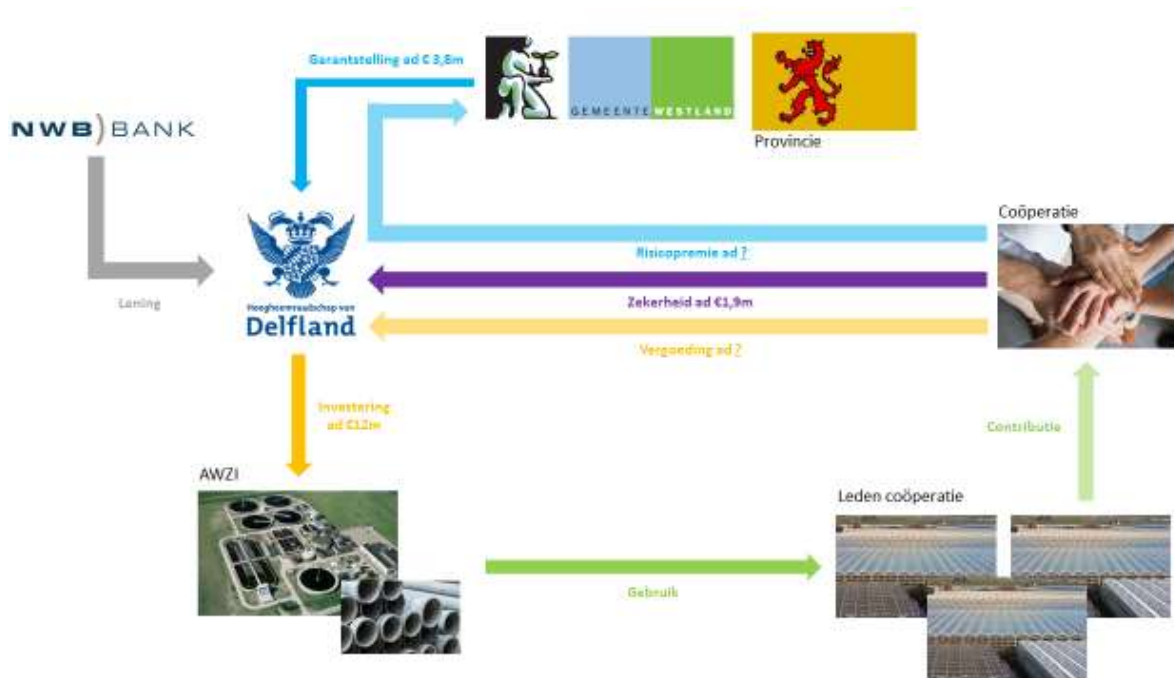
Garantstelling ad € 3,8m

GEMEENTE WESTLAND

Provincie

NWB BANK

Lening

Hoogheemraadschap van Delfland

Coöperatie

Risicopremie ad ?

Zekerheid ad €1,9m

Vergoeding ad ?

Investering ad €12m

Contributie

AWZI

Leden coöperatie

Gebruik